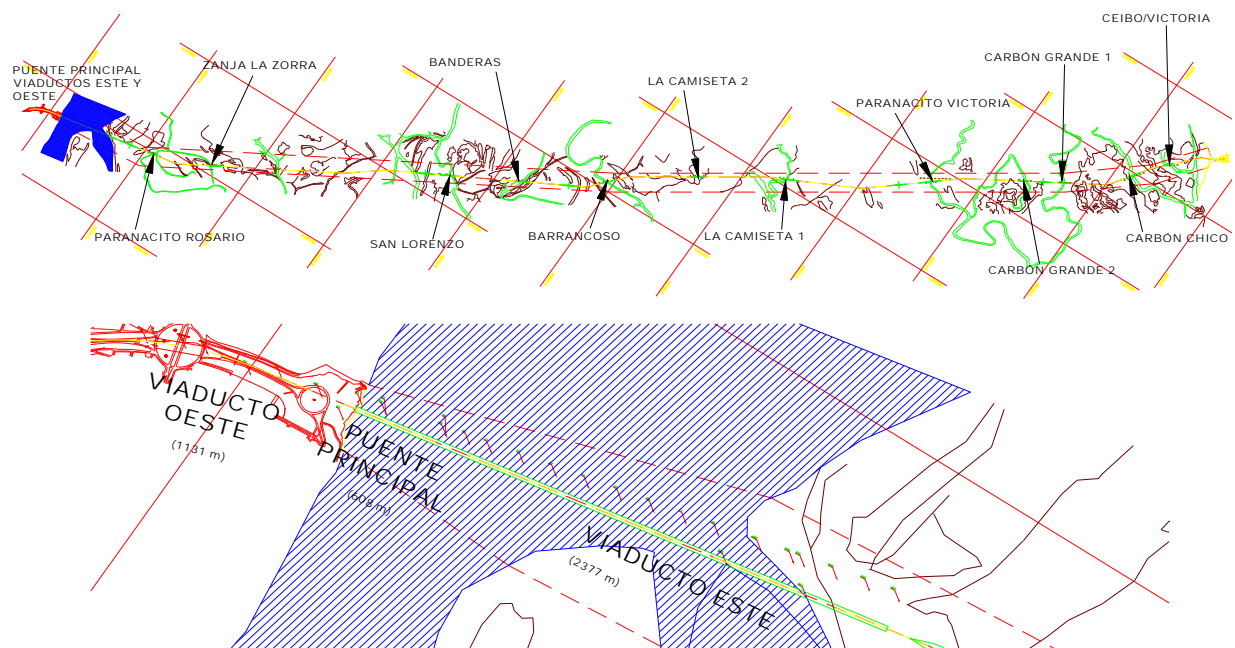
PUENTE PRINCIPAL VIADUCTOS ESTE Y OESTE

ZANJA LA ZORRA

BANDERAS

LA CAMISETA 2

PARANACITO VICTORIA

CARBÓN GRANDE 1

CEIBO/VICTORIA

PARANACITO ROSARIO

SAN LORENZO

BARRANCOSO

LA CAMISETA 1

CARBÓN GRANDE 2

CARBÓN CHICO

VIADUCTO OESTE
(1131 m)

PUENTE PRINCIPAL
(608 m)

VIADUCTO ESTE
(2377 m)